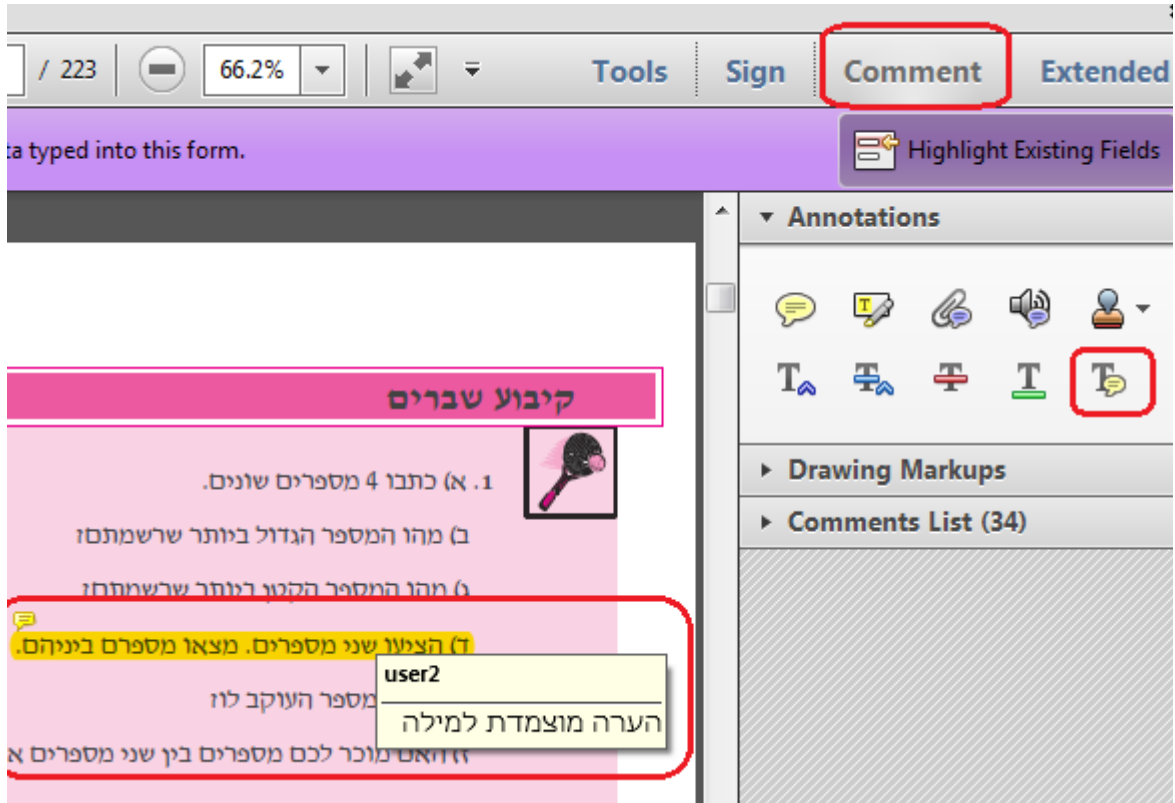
/ 223 66.2% Tools Sign Comment Extended

ta typed into this form.

Highlight Existing Fields

Annotations

Drawing Markups

Comments List (34)

קיבוע שברים

1. א) כתבו 4 מספרים שונים.

ב) מהו המספר הגדול ביותר שרשמתם?

ג) מהו המספר הקטן ביותר שרשמתם?

ד) הציעו שני מספרים. מצאו מספרים ביניהם.

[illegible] מספר העוקב לו?

ז) האם מוכר לכם מספרים בין שני מספרים א

user2

הערה מוצמדת למילה